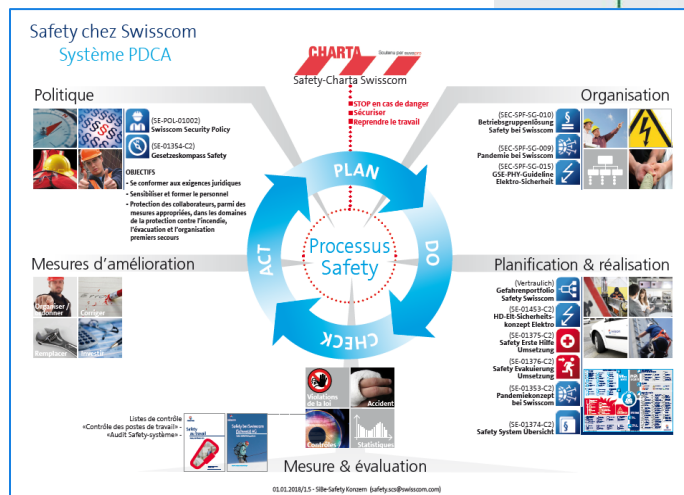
Safety chez Swisscom
Système PDCA

CHARTA Soutenu par swisscom
Safety-Charta Swisscom

STOP en cas de danger
Sécuriser
Reprendre le travail

Politique

(SE-POL-01002)
Swisscom Security Policy

(SE-01354-C2)
Gesetzeskompass Safety

OBJECTIFS
• Se conformer aux exigences juridiques
• Sensibiliser et former le personnel
• Protection des collaborateurs, parmi des mesures appropriées, dans les domaines de la protection contre l'incendie, l'évacuation et l'organisation premiers secours

Organisation

(SEC-SPF-SG-010)
Betriebsgruppenlösung Safety bei Swisscom

(SEC-SPF-SG-009)
Pandemie bei Swisscom

(SEC-SPF-SG-015)
GSE-PHY-Guideline Elektro-Sicherheit

PLAN
DO
CHECK
ACT
Processus Safety

Mesures d'amélioration

Organiser / Ordonner
Corriger
Remplacer
Instruire

Planification & réalisation

(Vertraulich)
Gefahrenportfolio Safety Swisscom

(SE-01453-C2)
HD-Elt-Sicherheitskonzept Elektro

(SE-01375-C2)
Safety Erste Hilfe Umsetzung

(SE-01376-C2)
Safety Evakuierung Umsetzung

(SE-01353-C2)
Pandemiekonzept bei Swisscom

(SE-01374-C2)
Safety System Übersicht

Violations de la loi
Accident
Contrôles
Statistiques

Listes de contrôle
«Contrôle des postes de travail» -
«Audit Safety-système» -

Safety au travail
Safety bei Swisscom

Mesure & évaluation

01.01.2018/1.5 - SIBe-Safety Konzern (safety.scs@swisscom.com)